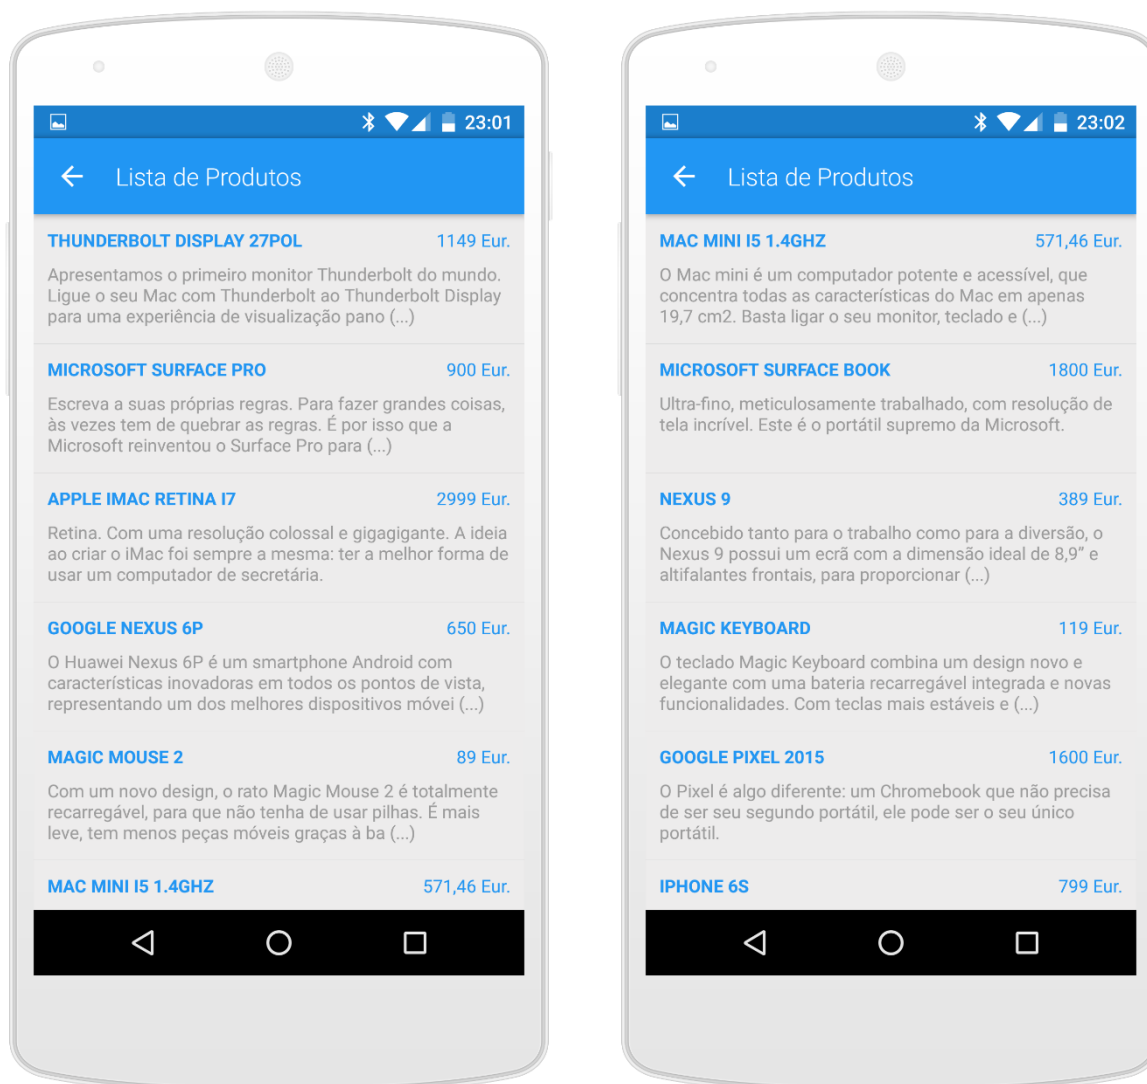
23:01

Lista de Produtos

THUNDERBOLT DISPLAY 27POL 1149 Eur.

Apresentamos o primeiro monitor Thunderbolt do mundo. Ligue o seu Mac com Thunderbolt ao Thunderbolt Display para uma experiência de visualização pano (...)

MICROSOFT SURFACE PRO 900 Eur.

Escreva a suas próprias regras. Para fazer grandes coisas, às vezes tem de quebrar as regras. É por isso que a Microsoft reinventou o Surface Pro para (...)

APPLE IMAC RETINA I7 2999 Eur.

Retina. Com uma resolução colossal e gigagigante. A ideia ao criar o iMac foi sempre a mesma: ter a melhor forma de usar um computador de secretária.

GOOGLE NEXUS 6P 650 Eur.

O Huawei Nexus 6P é um smartphone Android com características inovadoras em todos os pontos de vista, representando um dos melhores dispositivos móvei (...)

MAGIC MOUSE 2 89 Eur.

Com um novo design, o rato Magic Mouse 2 é totalmente recarregável, para que não tenha de usar pilhas. É mais leve, tem menos peças móveis graças à ba (...)

MAC MINI I5 1.4GHZ 571,46 Eur.

23:02

Lista de Produtos

MAC MINI I5 1.4GHZ 571,46 Eur.

O Mac mini é um computador potente e acessível, que concentra todas as características do Mac em apenas 19,7 cm2. Basta ligar o seu monitor, teclado e (...)

MICROSOFT SURFACE BOOK 1800 Eur.

Ultra-fino, meticulosamente trabalhado, com resolução de tela incrível. Este é o portátil supremo da Microsoft.

NEXUS 9 389 Eur.

Concebido tanto para o trabalho como para a diversão, o Nexus 9 possui um ecrã com a dimensão ideal de 8,9" e altifalantes frontais, para proporcionar (...)

MAGIC KEYBOARD 119 Eur.

O teclado Magic Keyboard combina um design novo e elegante com uma bateria recarregável integrada e novas funcionalidades. Com teclas mais estáveis e (...)

GOOGLE PIXEL 2015 1600 Eur.

O Pixel é algo diferente: um Chromebook que não precisa de ser seu segundo portátil, ele pode ser o seu único portátil.

IPHONE 6S 799 Eur.